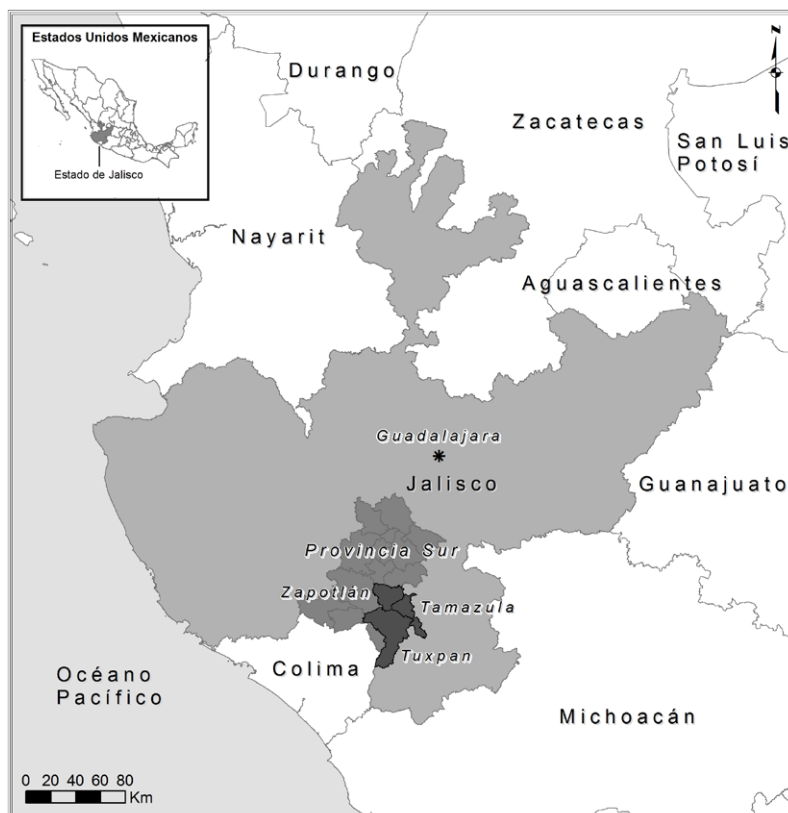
Estados Unidos Mexicanos

Estado de Jalisco

N

Durango

Zacatecas

San Luis Potosí

Nayarit

Aguascalientes

Guadalajara

Jalisco

Guanajuato

Provincia Sur

Zapotlán

Tamazula

Tuxpan

Colima

Océano Pacífico

Michoacán

0 20 40 60 80 Km